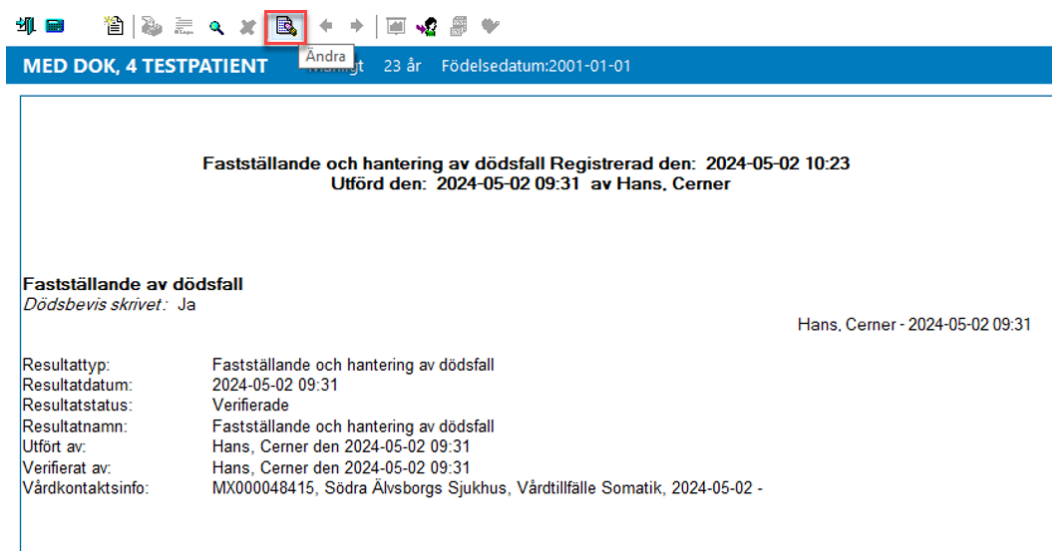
Ändra

MED DOK, 4 TESTPATIENT Manligt 23 år Födelsedatum:2001-01-01

Fastställande och hantering av dödsfall Registrerad den: 2024-05-02 10:23
Utförd den: 2024-05-02 09:31 av Hans, Cerner

Fastställande av dödsfall
Dödsbevis skrivet: Ja

Hans, Cerner - 2024-05-02 09:31

| | |
|---|---|
| Resultattyp: | Fastställande och hantering av dödsfall |
| Resultatdatum: | 2024-05-02 09:31 |
| Resultatstatus: | Verifierade |
| Resultatnamn: | Fastställande och hantering av dödsfall |
| Utfört av: | Hans, Cerner den 2024-05-02 09:31 |
| Verifierat av: | Hans, Cerner den 2024-05-02 09:31 |
| Vårdkontaktsinfo: | MX000048415, Södra Älvsborgs Sjukhus, Vårdtillfälle Somatik, 2024-05-02 - |